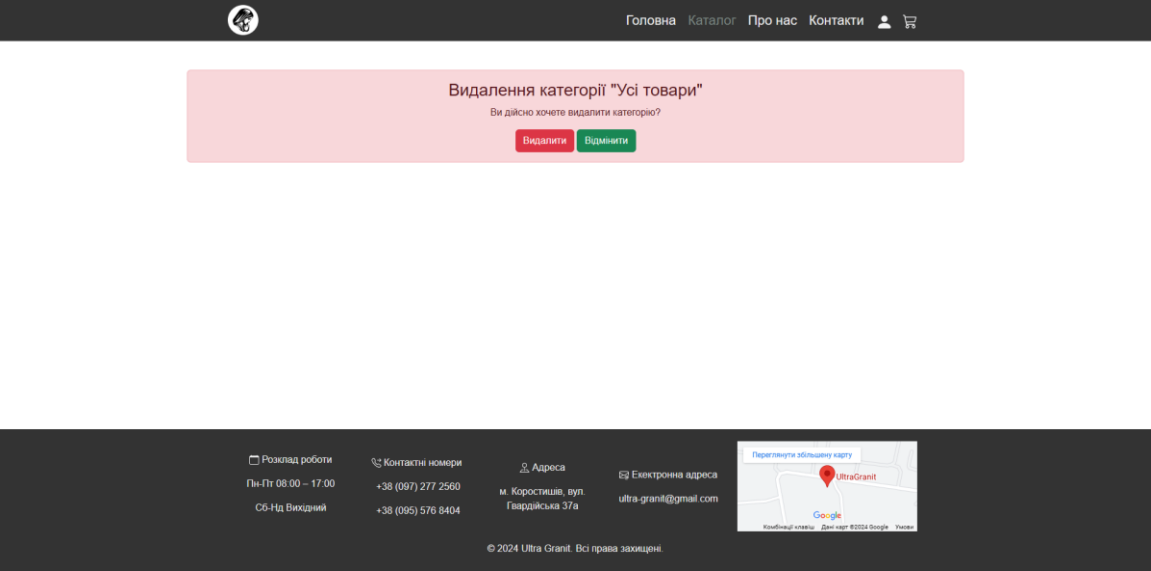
Головна Каталог Про нас Контакти

Видалення категорії "Усі товари"

Ви дійсно хочете видалити категорію?

Видалити Відмінити

Розклад роботи

Пн-Пт 08:00 – 17:00

Сб-Нд Вихідний

Контактні номери

+38 (097) 277 2560

+38 (095) 576 8404

Адреса

м. Коростишів, вул. Гвардійська 37а

Електронна адреса

ultra-granit@gmail.com

Переглянути збільшену карту

UltraGranit

Google

Комбінації клавіш Дані карт ©2024 Google Умови

© 2024 Ultra Granit. Всі права захищені.